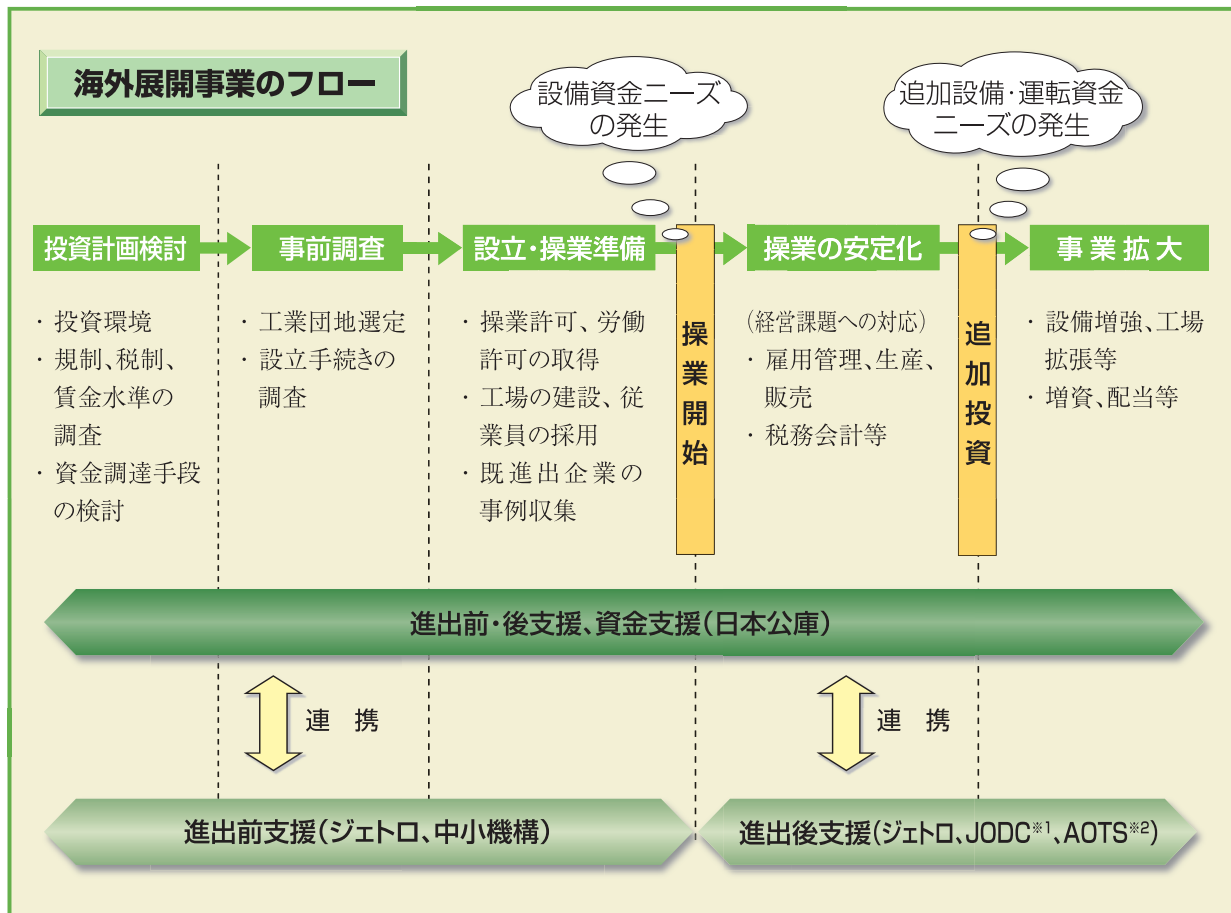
海外展開事業のフロー

設備資金ニーズの発生

追加設備・運転資金ニーズの発生

投資計画検討

・投資環境
・規制、税制、賃金水準の調査
・資金調達手段の検討

事前調査

・工業団地選定
・設立手続きの調査

設立・操業準備

・操業許可、労働許可の取得
・工場の建設、従業員の採用
・既進出企業の事例収集

操業開始

操業の安定化

（経営課題への対応）
・雇用管理、生産、販売
・税務会計等

追加投資

事業拡大

・設備増強、工場拡張等
・増資、配当等

進出前・後支援、資金支援（日本公庫）

連携

連携

進出前支援（ジェトロ、中小機構）

進出後支援（ジェトロ、JODC$^{※1}$、AOTS$^{※2}$）